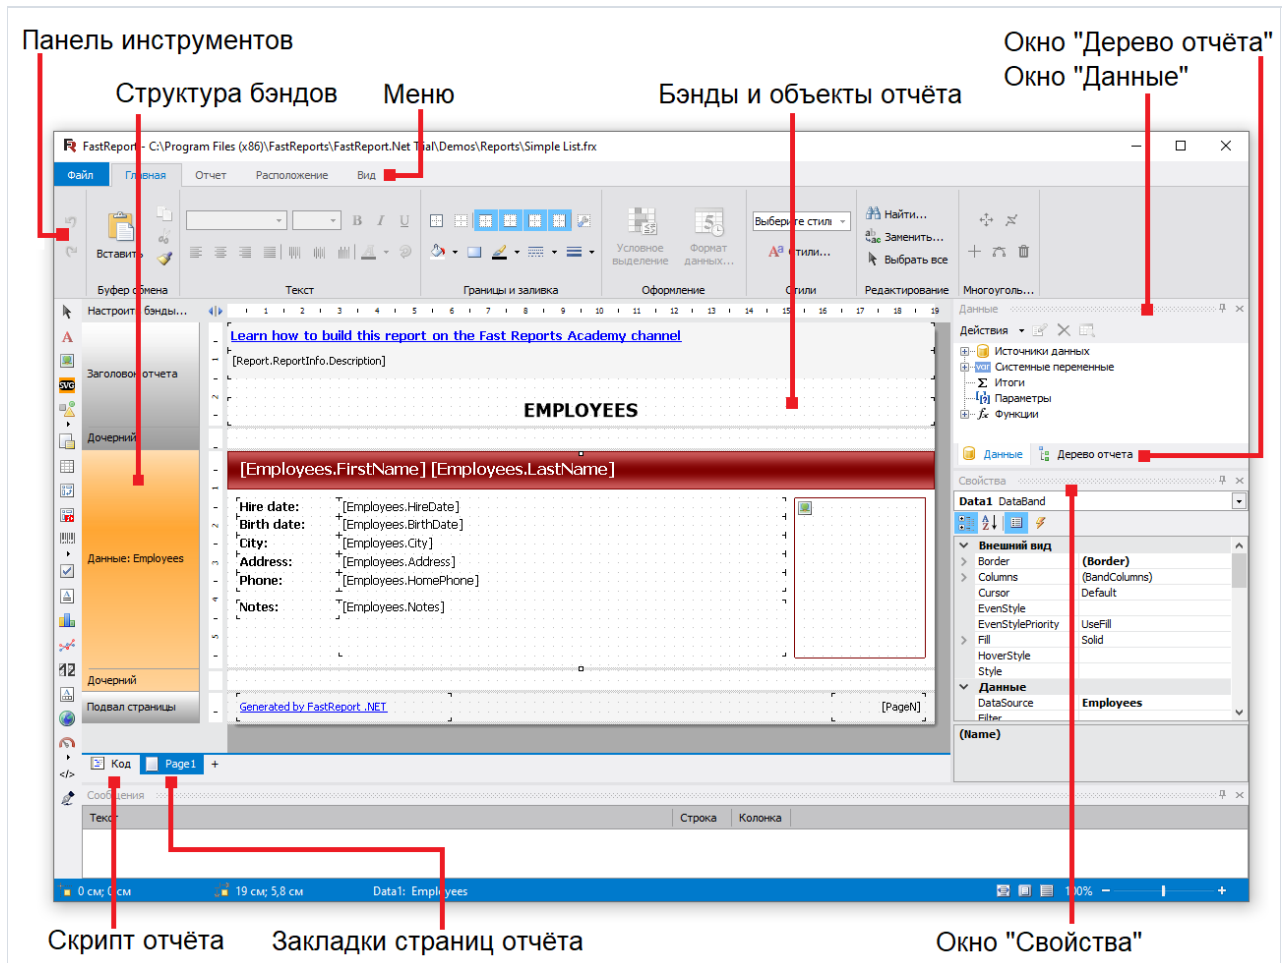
Панель инструментов

Структура бэндов

Меню

Бэнды и объекты отчёта

Окно "Дерево отчёта"
Окно "Данные"

FastReport - C:\Program Files (x86)\FastReports\FastReport.Net Trial\Demos\Reports\Simple List.frx

Файл Главная Отчет Расположение Вид

Вставить
Буфер обмена

Текст

Границы и заливка

Условное выделение
Формат данных...
Оформление

Выберите стиль
Стили...
Стили

Найти...
Заменить...
Выбрать все
Редактирование

Многоуголь...

Настроить бэнды...

Заголовок отчета
Дочерний
Данные: Employees
Дочерний
Подвал страницы

Learn how to build this report on the Fast Reports Academy channel
[Report.ReportInfo.Description]

EMPLOYEES

[Employees.FirstName] [Employees.LastName]

Hire date: [Employees.HireDate]
Birth date: [Employees.BirthDate]
City: [Employees.City]
Address: [Employees.Address]
Phone: [Employees.HomePhone]
Notes: [Employees.Notes]

Generated by FastReport .NET
[PageN]

Данные
Действия
Источники данных
Системные переменные
Итоги
Параметры
Функции
Данные Дерево отчета

Свойства
Data1 DataBand
Внешний вид
| Border | (Border) |
|---|---|
| Columns | (BandColumns) |
| Cursor | Default |
| EvenStyle | |
| EvenStylePriority | UseFill |
| Fill | Solid |
| HoverStyle | |
| Style | |
Данные
| DataSource | Employees |
|---|---|
| Filter | |
(Name)

Код Page1 +

Сообщения
Текст Строка Колонка

0 см; 0 см 19 см; 5,8 см Data1: Employees 100%

Скрипт отчёта

Закладки страниц отчёта

Окно "Свойства"